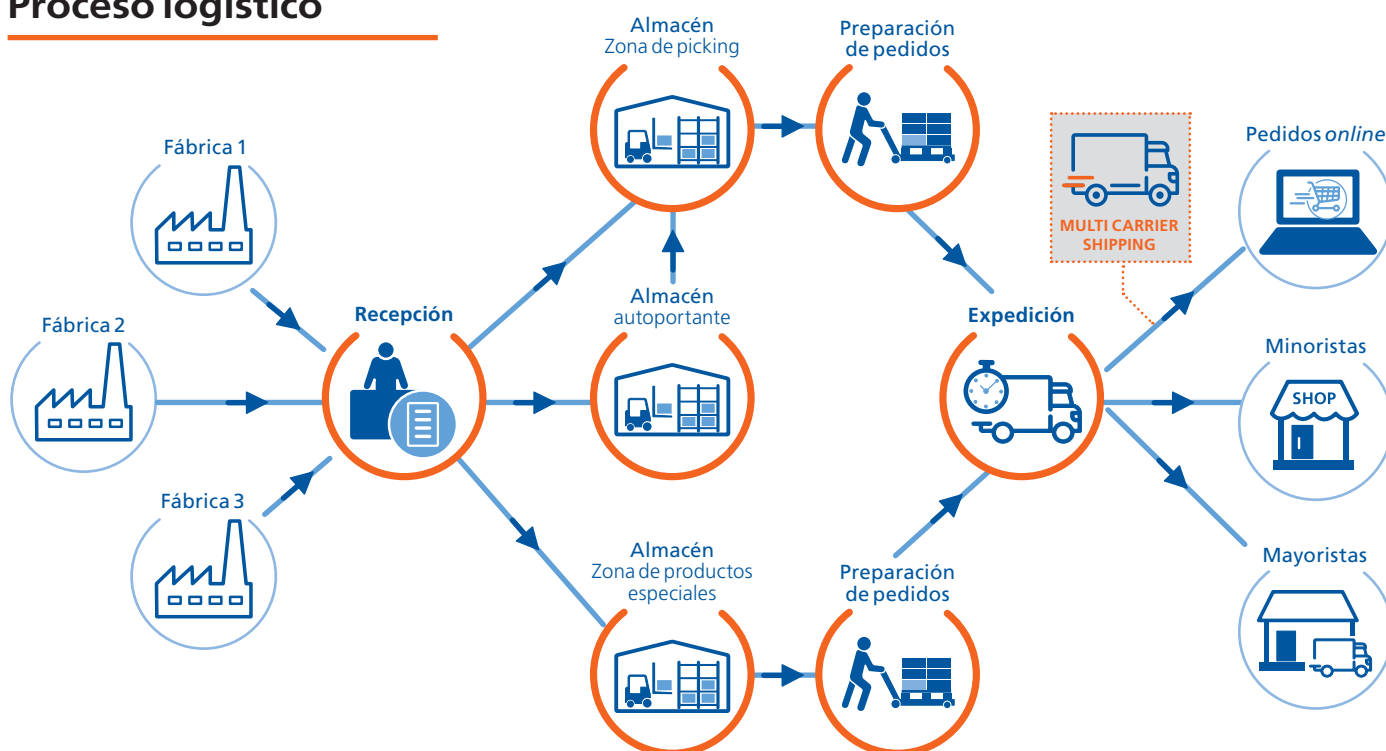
Proceso logístico

Fábrica 1

Fábrica 2

Fábrica 3

Recepción

Almacén
Zona de picking

Almacén
autoportante

Almacén
Zona de productos especiales

Preparación de pedidos

Preparación de pedidos

Expedición

MULTI CARRIER SHIPPING

Pedidos *online*

Minoristas

SHOP

Mayoristas